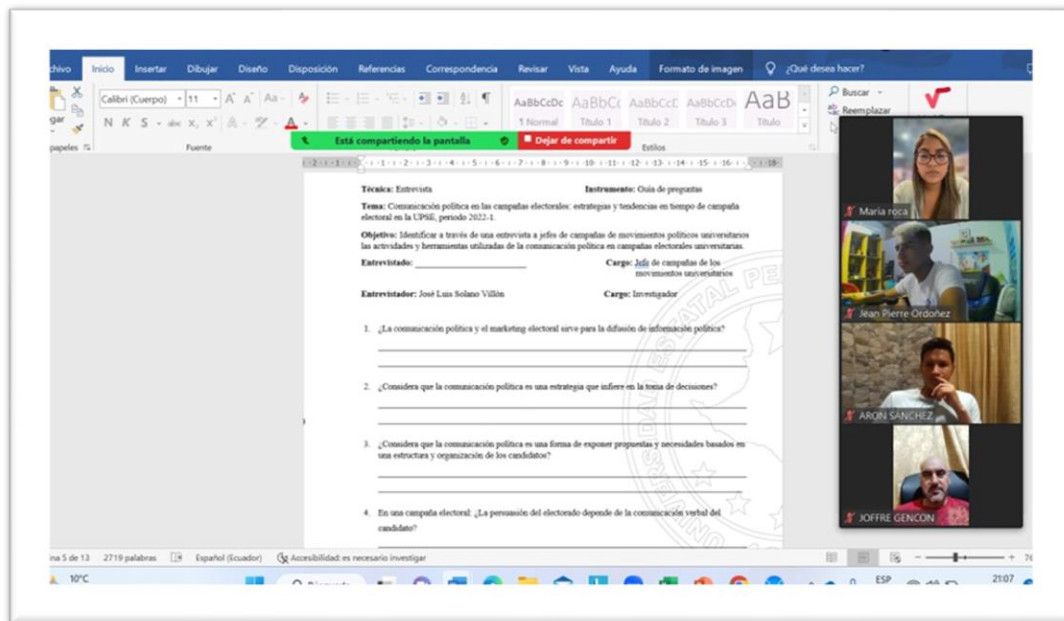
chivo Inicio Insertar Dibujar Diseño Disposición Referencias Correspondencia Revisar Vista Ayuda Formato de imagen ¿Qué desea hacer?

Calibri (Cuerpo) 11 A A Aa
N K S abc $x_2$ $x^2$ A
papeles Fuente
AaBbCcDc AaBbC AaBbCcD AaBbCcD AaB
1 Normal Título 1 Título 2 Título 3 Título
Estilos
Buscar
Reemplazar

Está compartiendo la pantalla
Dejar de compartir

Técnica: Entrevista
Instrumento: Guía de preguntas

Tema: Comunicación política en las campañas electorales: estrategias y tendencias en tiempo de campaña electoral en la UPSE, periodo 2022-1.

Objetivo: Identificar a través de una entrevista a jefes de campañas de movimientos políticos universitarios las actividades y herramientas utilizadas de la comunicación política en campañas electorales universitarias.

Entrevistado: ________________________
Cargo: Jefe de campañas de los movimientos universitarios

Entrevistador: José Luis Solano Villón
Cargo: Investigador

1. ¿La comunicación política y el marketing electoral sirve para la difusión de información política?

2. ¿Considera que la comunicación política es una estrategia que infiere en la toma de decisiones?

3. ¿Considera que la comunicación política es una forma de exponer propuestas y necesidades basados en una estructura y organización de los candidatos?

4. En una campaña electoral: ¿La persuasión del electorado depende de la comunicación verbal del candidato?

María roca
Jean Pierre Ordoñez
ARON SANCHEZ
JOFFRE GENCON

ina 5 de 13 2719 palabras Español (Ecuador) Accesibilidad: es necesario investigar
10°C
ESP
21:07